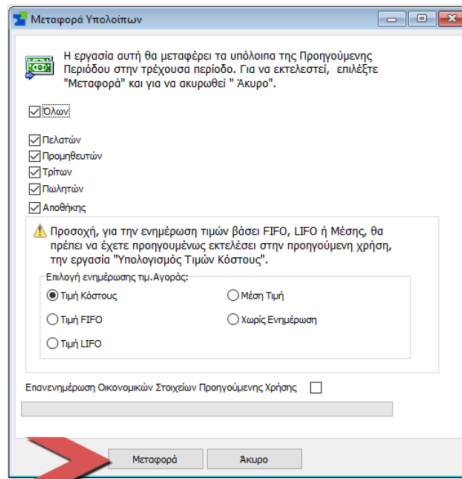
Μεταφορά Υπολοίπων

Η εργασία αυτή θα μεταφέρει τα υπόλοιπα της Προηγούμενης Περιόδου στην τρέχουσα περίοδο. Για να εκτελεστεί, επιλέξτε "Μεταφορά" και για να ακυρωθεί " Άκυρο".

Όλων

Πελατών

Προμηθευτών

Τρίτων

Πωλητών

Αποθήκης

Προσοχή, για την ενημέρωση τιμών βάσει FIFO, LIFO ή Μέσης, θα πρέπει να έχετε προηγουμένως εκτελέσει στην προηγούμενη χρήση, την εργασία "Υπολογισμός Τιμών Κόστους".

Επιλογή ενημέρωσης τιμ.Αγοράς:

Τιμή Κόστους

Μέση Τιμή

Τιμή FIFO

Χωρίς Ενημέρωση

Τιμή LIFO

Επανενημέρωση Οικονομικών Στοιχείων Προηγούμενης Χρήσης

Μεταφορά

Άκυρο